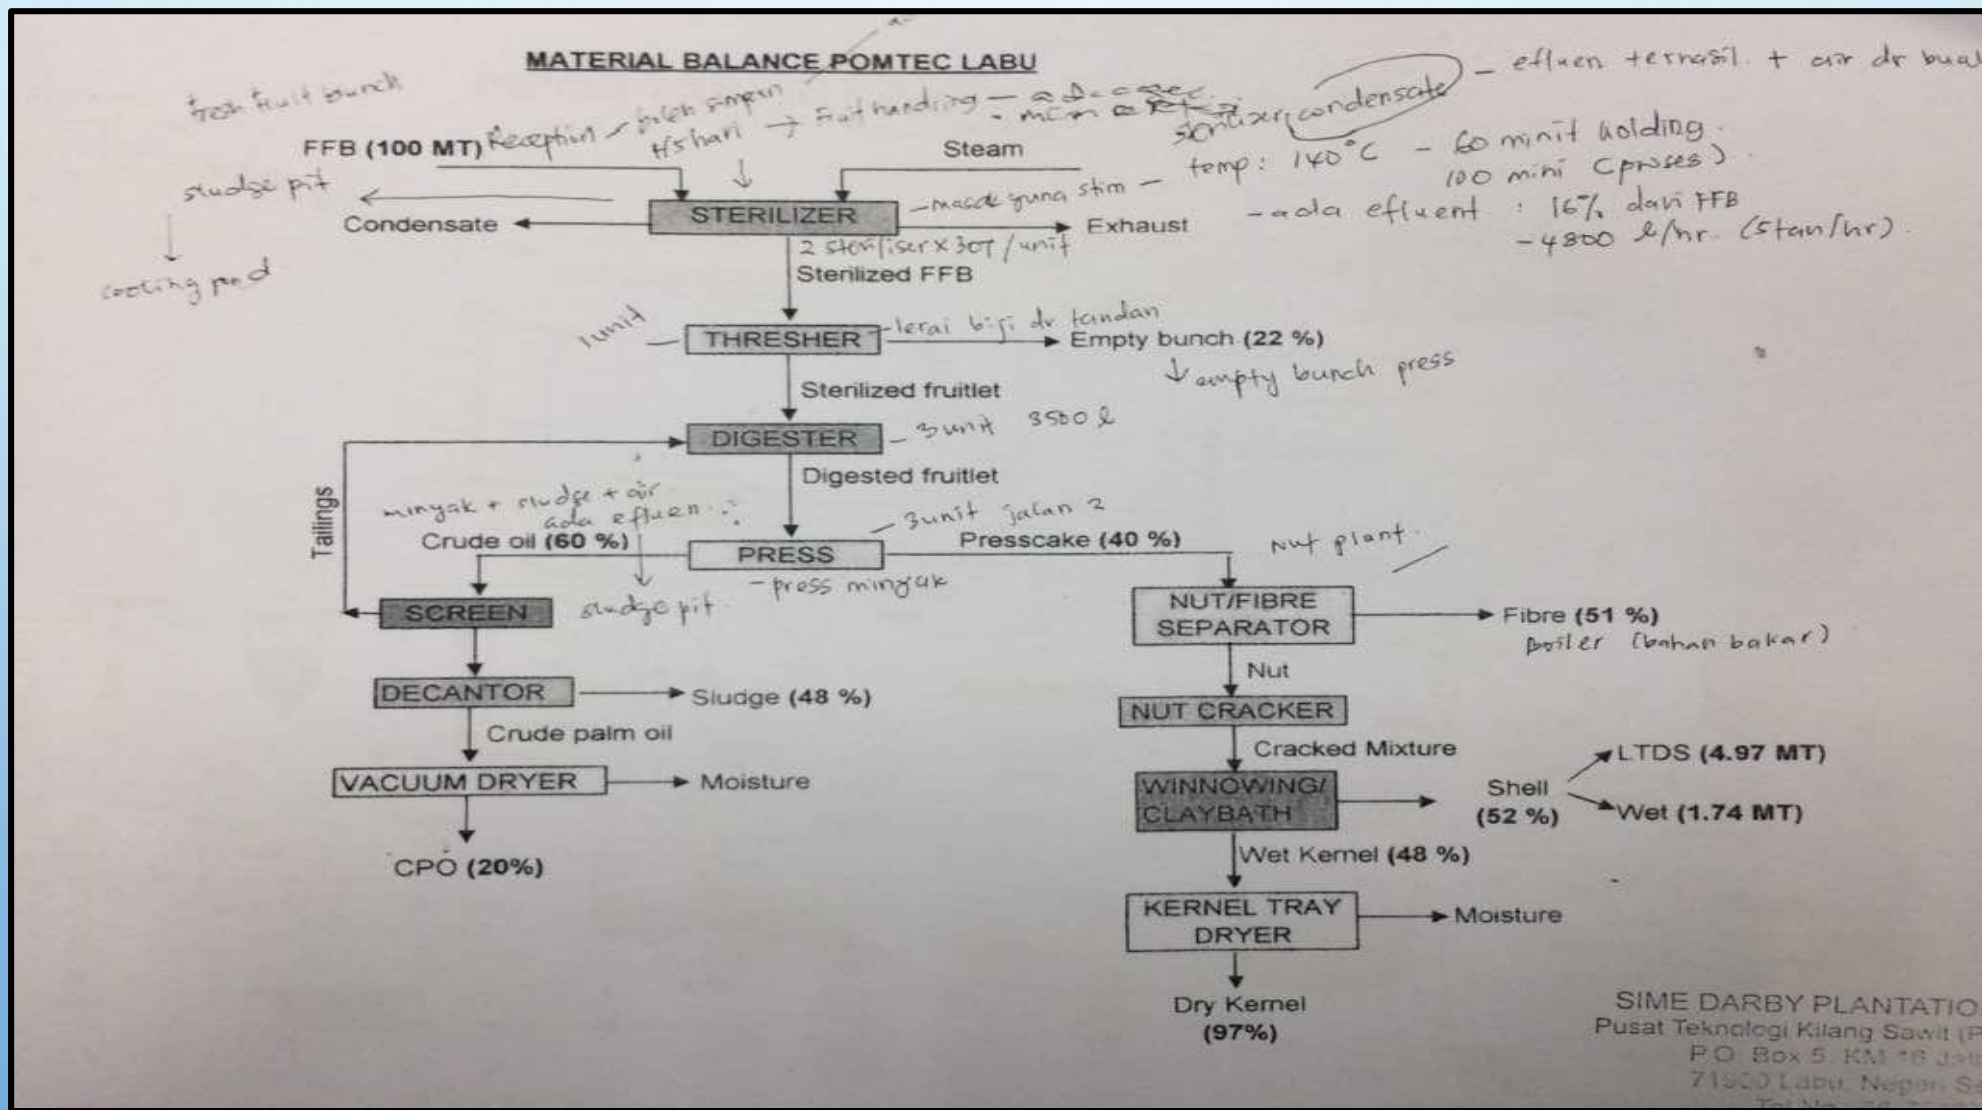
MATERIAL BALANCE POMTEC LABU

fresh fruit bunch

FFB (100 MT) Reception - boleh simpan 45 hari → Fruit handling - ada conveyor - mcm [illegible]

sterilizer condensate - efluen terhasil + air dr buah

Steam

sludge pit

Condensate

STERILIZER

- masak guna stim -

Exhaust

temp: 140°C - 60 minit holding. 100 mini (proses)

- ada efluent : 16% dari FFB - 4800 l/hr (5tan/hr)

cooling pond

2 sterilizer x 30T / unit

Sterilized FFB

1 unit - THRESHER - lerai biji dr tandan

Empty bunch (22 %)

↓ empty bunch press

Sterilized fruitlet

DIGESTER - 3 unit 3500 l

Tailings

Digested fruitlet

minyak + sludge + air ada efluen

- 3 unit jalan 2

Crude oil (60 %)

PRESS

Presscake (40 %)

nut plant

- press minyak

SCREEN

sludge pit

NUT/FIBRE SEPARATOR

Fibre (51 %)

boiler (bahan bakar)

Nut

DECANTOR

Sludge (48 %)

NUT CRACKER

Crude palm oil

Cracked Mixture

VACUUM DRYER

Moisture

WINNOWING/ CLAYBATH

Shell (52 %)

LTDS (4.97 MT)

Wet (1.74 MT)

CPO (20%)

Wet Kernel (48 %)

KERNEL TRAY DRYER

Moisture

Dry Kernel (97%)

SIME DARBY PLANTATIO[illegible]
Pusat Teknologi Kilang Sawit (P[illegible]
P.O. Box 5, KM 16 Ja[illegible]
71900 Labu, Negeri S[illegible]
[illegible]